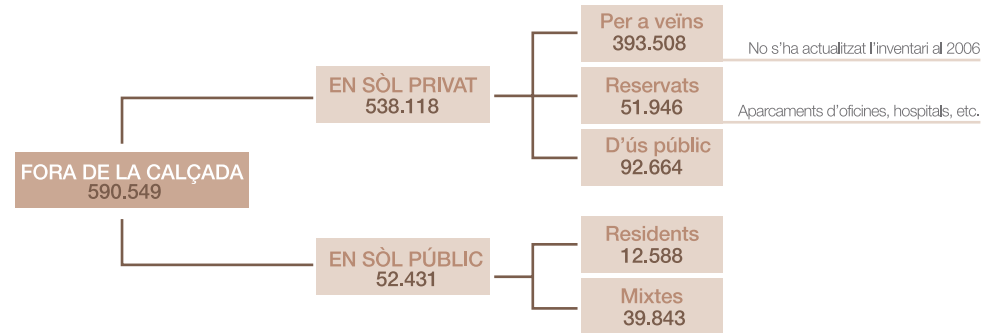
FORA DE LA CALÇADA
590.549

EN SÒL PRIVAT
538.118

Per a veïns
393.508

No s'ha actualitzat l'inventari al 2006

Reservats
51.946

Aparcaments d'oficines, hospitals, etc.

D'ús públic
92.664

EN SÒL PÚBLIC
52.431

Residents
12.588

Mixtes
39.843